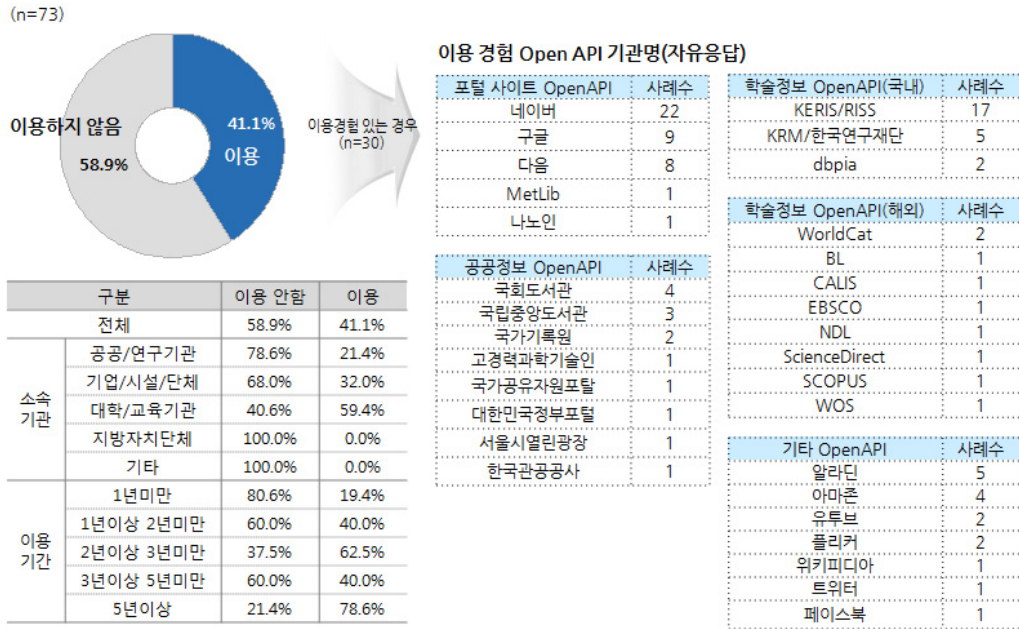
(n=73)

이용하지 않음
58.9%
41.1%
이용

이용경험 있는 경우
(n=30)

| 구분 | | 이용 안함 | 이용 |
|---|---|---|---|
| 전체 | | 58.9% | 41.1% |
| 소속기관 | 공공/연구기관 | 78.6% | 21.4% |
| | 기업/시설/단체 | 68.0% | 32.0% |
| | 대학/교육기관 | 40.6% | 59.4% |
| | 지방자치단체 | 100.0% | 0.0% |
| | 기타 | 100.0% | 0.0% |
| 이용기간 | 1년미만 | 80.6% | 19.4% |
| | 1년이상 2년미만 | 60.0% | 40.0% |
| | 2년이상 3년미만 | 37.5% | 62.5% |
| | 3년이상 5년미만 | 60.0% | 40.0% |
| | 5년이상 | 21.4% | 78.6% |

이용 경험 Open API 기관명(자유응답)

| 포털 사이트 OpenAPI | 사례수 |
|---|---|
| 네이버 | 22 |
| 구글 | 9 |
| 다음 | 8 |
| MetLib | 1 |
| 나노인 | 1 |

| 공공정보 OpenAPI | 사례수 |
|---|---|
| 국회도서관 | 4 |
| 국립중앙도서관 | 3 |
| 국가기록원 | 2 |
| 고경력과학기술인 | 1 |
| 국가공유자원포탈 | 1 |
| 대한민국정부포털 | 1 |
| 서울시열린광장 | 1 |
| 한국관광공사 | 1 |

| 학술정보 OpenAPI(국내) | 사례수 |
|---|---|
| KERIS/RISS | 17 |
| KRM/한국연구재단 | 5 |
| dbpia | 2 |

| 학술정보 OpenAPI(해외) | 사례수 |
|---|---|
| WorldCat | 2 |
| BL | 1 |
| CALIS | 1 |
| EBSCO | 1 |
| NDL | 1 |
| ScienceDirect | 1 |
| SCOPUS | 1 |
| WOS | 1 |

| 기타 OpenAPI | 사례수 |
|---|---|
| 알라딘 | 5 |
| 아마존 | 4 |
| 유투브 | 2 |
| 플리커 | 2 |
| 위키피디아 | 1 |
| 트위터 | 1 |
| 페이스북 | 1 |